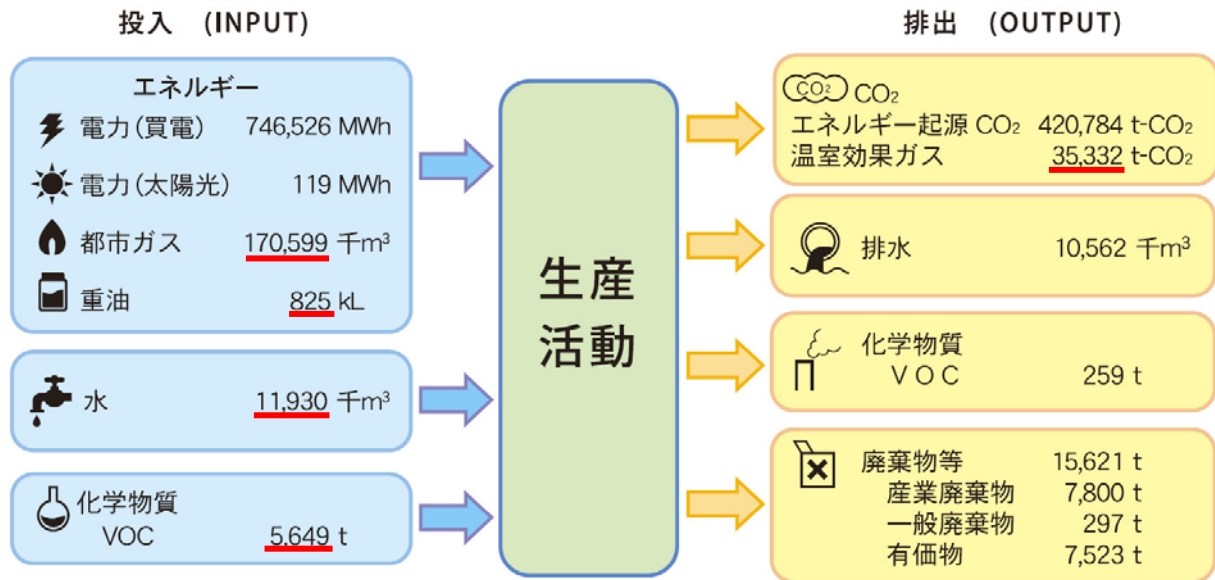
投入 (INPUT)

エネルギー
電力(買電) 746,526 MWh
電力(太陽光) 119 MWh
都市ガス 170,599 千$m^3$
重油 825 kL

水 11,930 千$m^3$

化学物質
VOC 5,649 t

生産活動

排出 (OUTPUT)

$CO_2$ $CO_2$
エネルギー起源 $CO_2$ 420,784 t-$CO_2$
温室効果ガス 35,332 t-$CO_2$

排水 10,562 千$m^3$

化学物質
VOC 259 t

廃棄物等 15,621 t
産業廃棄物 7,800 t
一般廃棄物 297 t
有価物 7,523 t